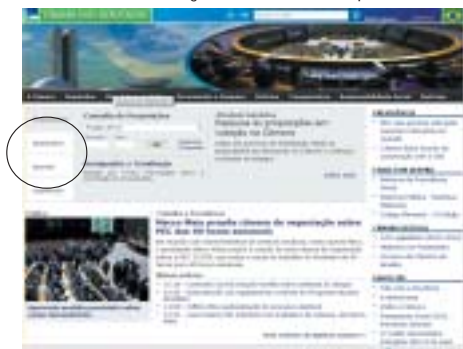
CÂMARA DOS DEPUTADOS

A Câmara

Deputados

Consulta de Proposições

Relatório da proposição ao Plenário da Câmara

Proposições e Legislação

Câmara e Economia

Marco Maia propõe câmara de negociação sobre PEC dos 30 horas semanais

Ver todas as notícias